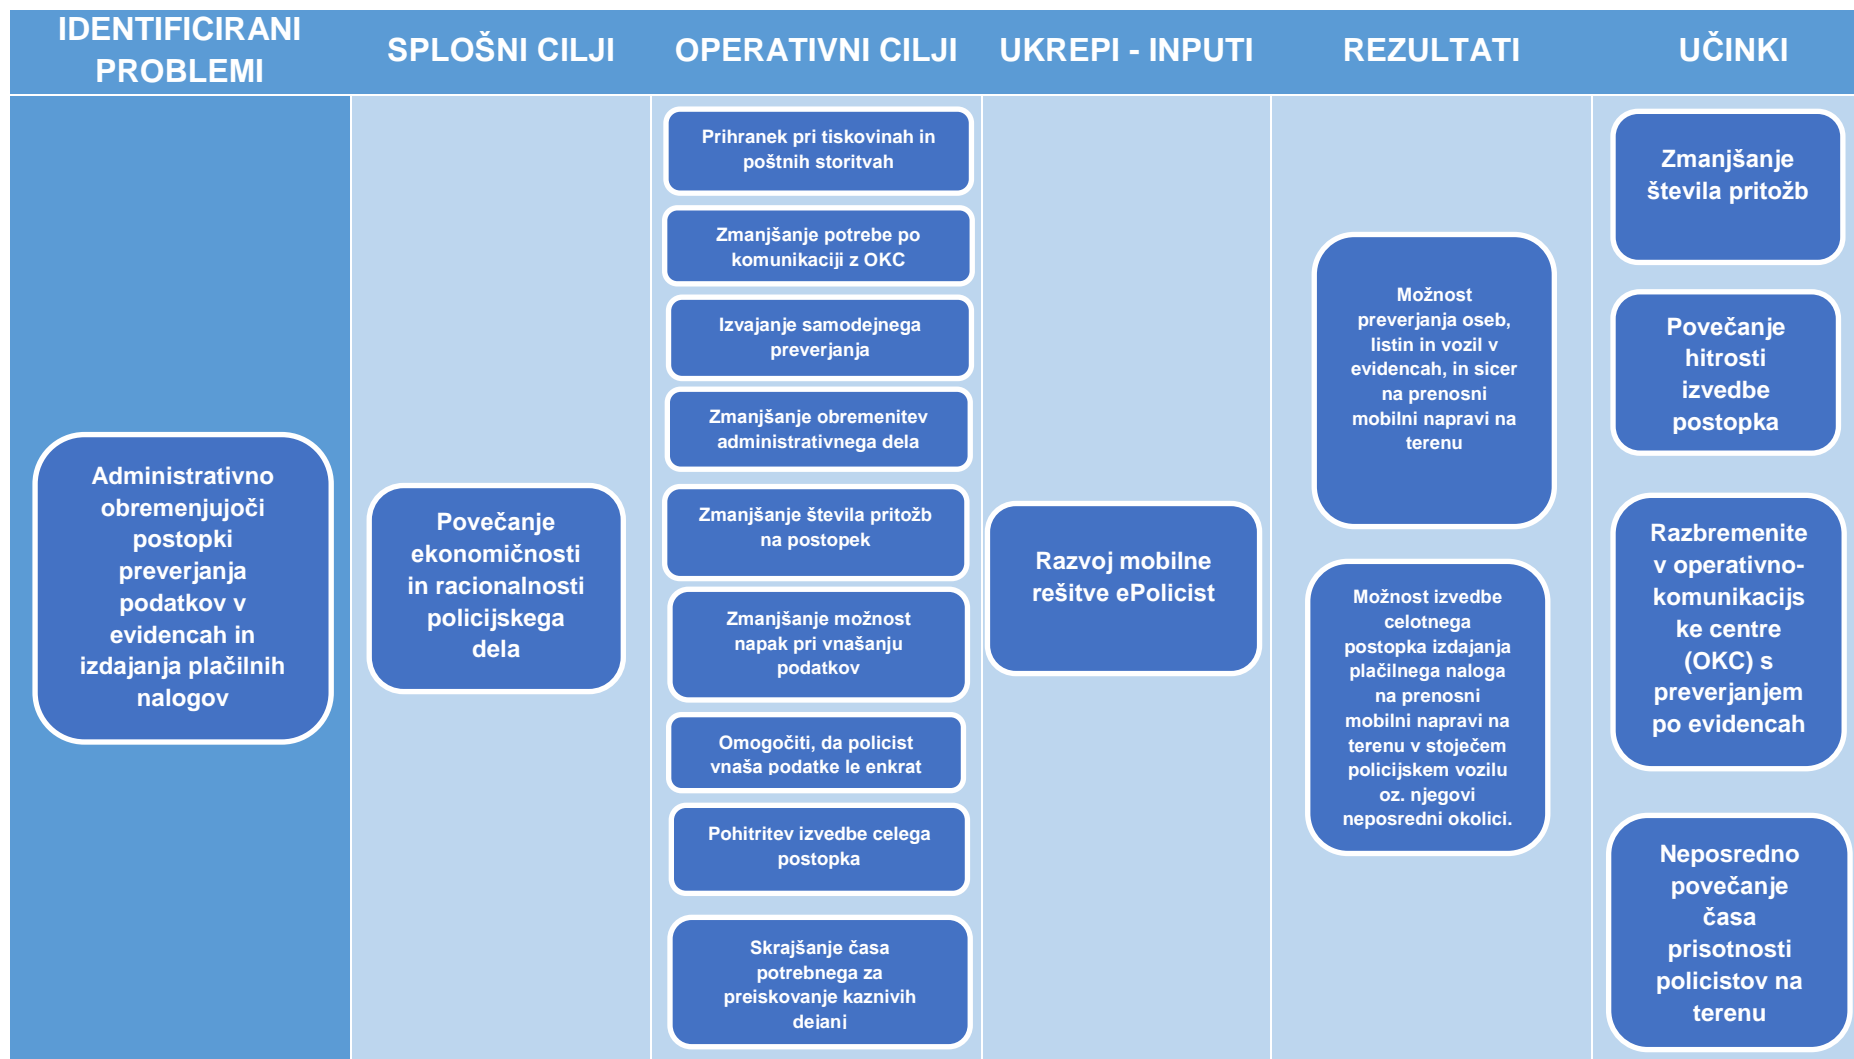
| IDENTIFICIRANI PROBLEMI | SPLOŠNI CILJI | OPERATIVNI CILJI | UKREPI - INPUTI | REZULTATI | UČINKI |
|---|---|---|---|---|---|

Administrativno obremenjujoči postopki preverjanja podatkov v evidencah in izdajanja plačilnih nalogov

Povečanje ekonomičnosti in racionalnosti policijskega dela

Prihranek pri tiskovinah in poštnih storitvah

Zmanjšanje potrebe po komunikaciji z OKC

Izvajanje samodejnega preverjanja

Zmanjšanje obremenitev administrativnega dela

Zmanjšanje števila pritožb na postopek

Zmanjšanje možnost napak pri vnašanju podatkov

Omogočiti, da policist vnaša podatke le enkrat

Pohitritev izvedbe celega postopka

Skrajšanje časa potrebnega za preiskovanje kaznivih dejani

Razvoj mobilne rešitve ePolicist

Možnost preverjanja oseb, listin in vozil v evidencah, in sicer na prenosni mobilni napravi na terenu

Možnost izvedbe celotnega postopka izdajanja plačilnega naloga na prenosni mobilni napravi na terenu v stoječem policijskem vozilu oz. njegovi neposredni okolici.

Zmanjšanje števila pritožb

Povečanje hitrosti izvedbe postopka

Razbremenite v operativno-komunikacijske centre (OKC) s preverjanjem po evidencah

Neposredno povečanje časa prisotnosti policistov na terenu